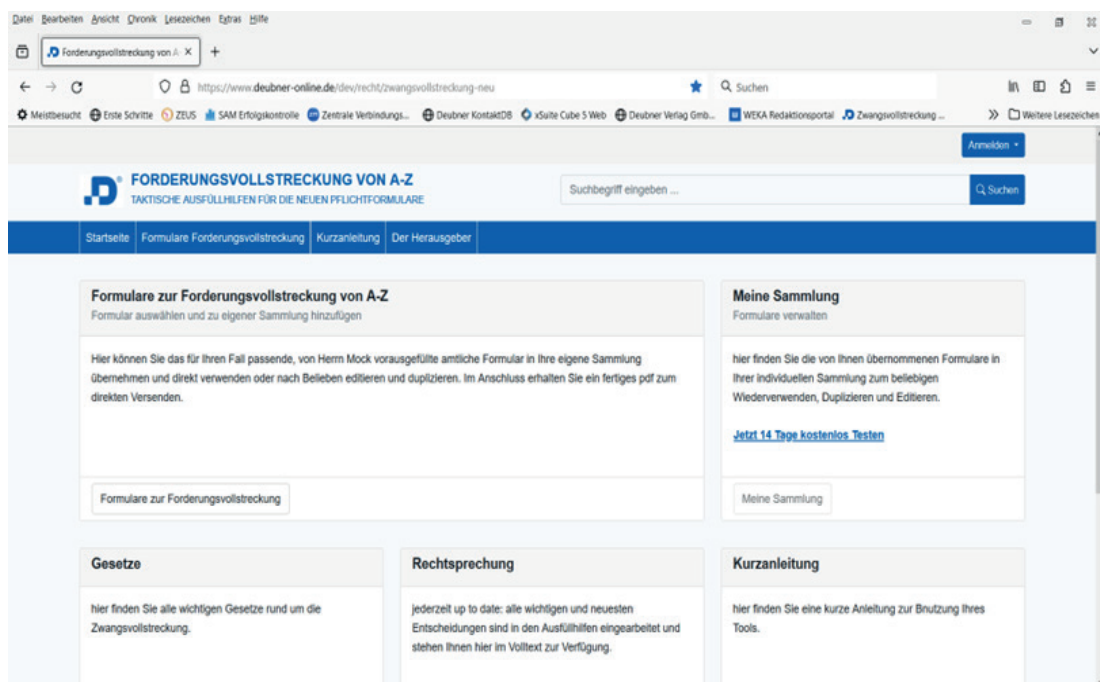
Datei Bearbeiten Ansicht Chronik Lesezeichen Extras Hilfe

Forderungsvollstreckung von A- ×

https://www.deubner-online.de/dev/recht/zwangsvollstreckung-neu

Suchen

Meistbesucht Erste Schritte ZEUS SAM Erfolgskontrolle Zentrale Verbindungs... Deubner KontaktDB xSuite Cube 5 Web Deubner Verlag Gmb... WEKA Redaktionsportal Zwangsvollstreckung ... Weitere Lesezeichen

Anmelden

FORDERUNGSVOLLSTRECKUNG VON A-Z
TAKTISCHE AUSFÜLLHILFEN FÜR DIE NEUEN PFLICHTFORMULARE

Suchbegriff eingeben ...

Suchen

Startseite Formulare Forderungsvollstreckung Kurzanleitung Der Herausgeber

Formulare zur Forderungsvollstreckung von A-Z
Formular auswählen und zu eigener Sammlung hinzufügen

Hier können Sie das für Ihren Fall passende, von Herrn Mock vorausgefüllte amtliche Formular in Ihre eigene Sammlung übernehmen und direkt verwenden oder nach Belieben editieren und duplizieren. Im Anschluss erhalten Sie ein fertiges pdf zum direkten Versenden.

Formulare zur Forderungsvollstreckung

Meine Sammlung
Formulare verwalten

hier finden Sie die von Ihnen übernommenen Formulare in Ihrer individuellen Sammlung zum beliebigen Wiederverwenden, Duplizieren und Editieren.

Jetzt 14 Tage kostenlos Testen

Meine Sammlung

Gesetze

hier finden Sie alle wichtigen Gesetze rund um die Zwangsvollstreckung.

Rechtsprechung

jederzeit up to date: alle wichtigen und neuesten Entscheidungen sind in den Ausfüllhilfen eingearbeitet und stehen Ihnen hier im Volltext zur Verfügung.

Kurzanleitung

hier finden Sie eine kurze Anleitung zur Bnutzung Ihres Tools.